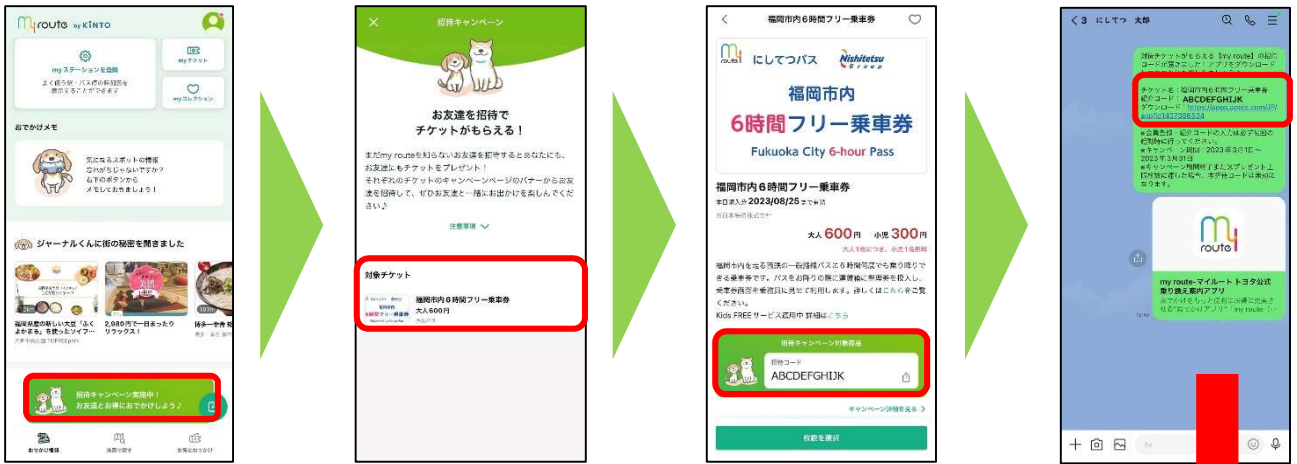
my route by KINTO

myステーションを登録
よく使う駅・バス停の時刻表を表示することができます

myチケット

myコレクション

おでかけメモ

気になるスポットの情報忘れがちじゃない？右下のボタンからメモしておきましょう！

ジャーナルくんに街の秘密を聞きました

福岡県産の新しい大豆「ふくよかまる」を使ったソイフ...

2,980円で一日まったりリラックス！

博多一幸舎

招待キャンペーン実施中！
お友達とお得におでかけしよう♪

おでかけ情報

招待キャンペーン

お友達を招待で
チケットがもらえる！

まだmy routeを知らないお友達を招待するとあなたにも、お友達にもチケットをプレゼント！
それぞれのチケットのキャンペーンページのバナーからお友達を招待して、ぜひお友達と一緒にお出かけを楽しんでください♪

注意事項

対象チケット

福岡市内６時間フリー乗車券
大人 600円

福岡市内６時間フリー乗車券

にしてつバス Nishitetsu Group

福岡市内
6時間フリー乗車券
Fukuoka City 6-hour Pass

福岡市内６時間フリー乗車券
本日購入分 2023/08/25 まで有効

大人 600円 小児 300円

Kids FREEサービス適用中 詳細はこちら

招待キャンペーン対象商品
招待コード
ABCDEFGHIJK

キャンペーン詳細を見る

枚数を選択

＜3 にしてつ 太郎

チケット名：福岡市内6時間フリー乗車券
招待コード：ABCDEFGHIJK

my route-マイルート トヨタ公式乗り換え案内アプリ

Aa